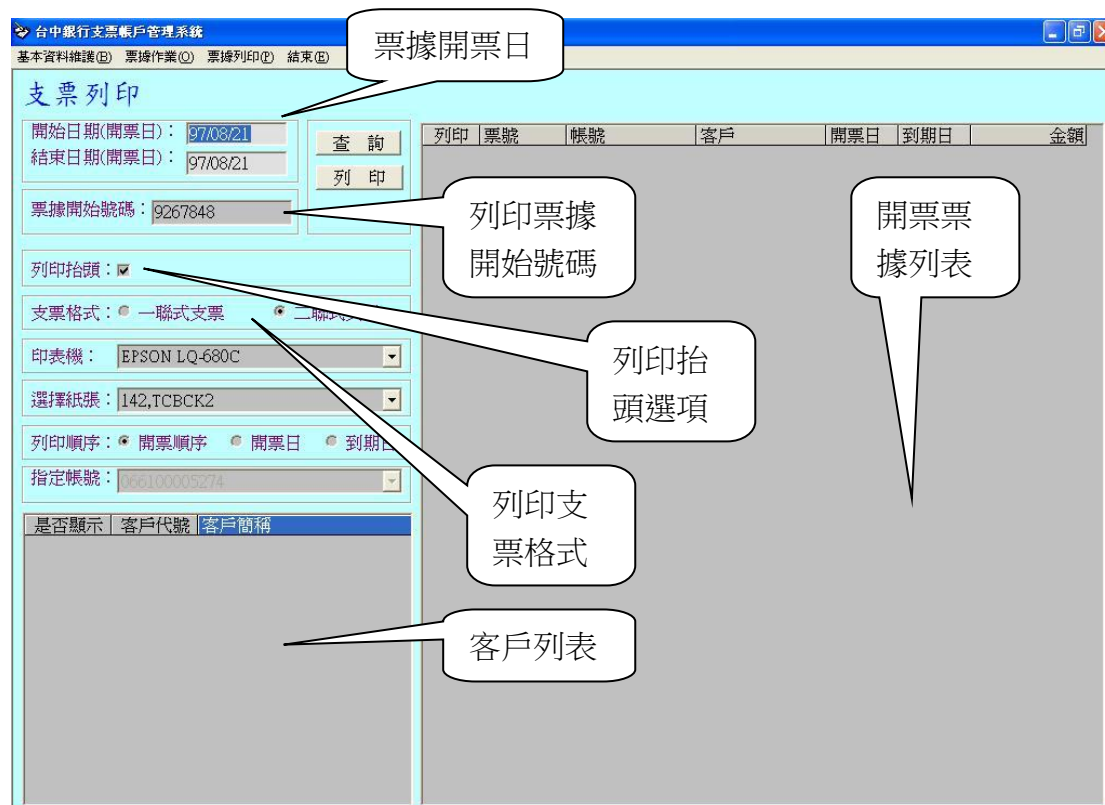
台中銀行支票帳戶管理系統

基本資料維護(B) 票據作業(O) 票據列印(P) 結束(E)

票據開票日

支票列印

開始日期(開票日)： 97/08/21
結束日期(開票日)： 97/08/21

查 詢
列 印

票據開始號碼：9267848

列印抬頭：☑

支票格式：○ 一聯式支票 ● 二聯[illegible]

印表機： EPSON LQ-680C

選擇紙張：142,TCBCK2

列印順序：● 開票順序 ○ 開票日 ○ 到期日

指定帳號：066100005274

| 是否顯示 | 客戶代號 | 客戶簡稱 |
|---|---|---|

| 列印 | 票號 | 帳號 | 客戶 | 開票日 | 到期日 | 金額 |
|---|---|---|---|---|---|---|

列印票據開始號碼

開票票據列表

列印抬頭選項

列印支票格式

客戶列表